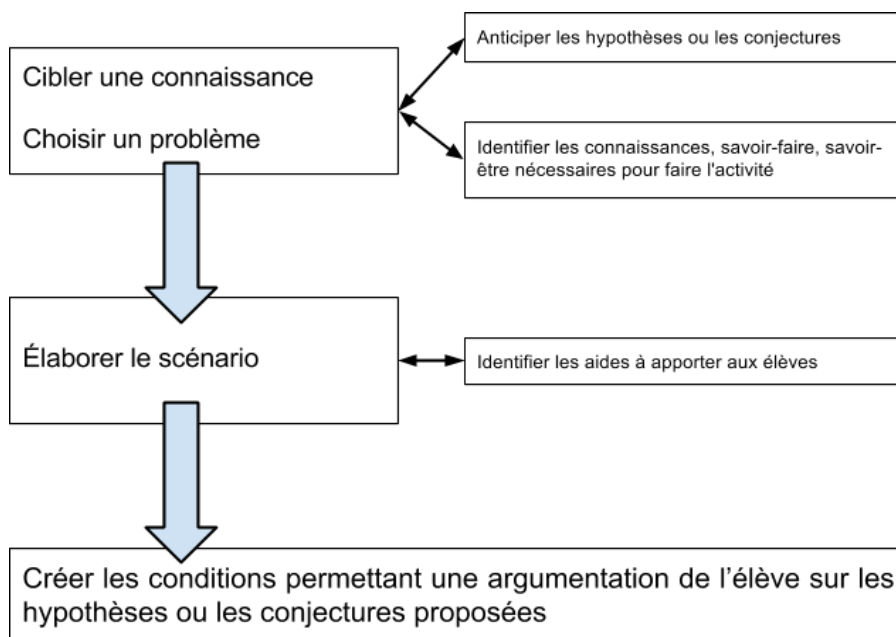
Cibler une connaissance

Choisir un problème

Anticiper les hypothèses ou les conjectures

Identifier les connaissances, savoir-faire, savoir-être nécessaires pour faire l'activité

Élaborer le scénario

Identifier les aides à apporter aux élèves

Créer les conditions permettant une argumentation de l'élève sur les hypothèses ou les conjectures proposées